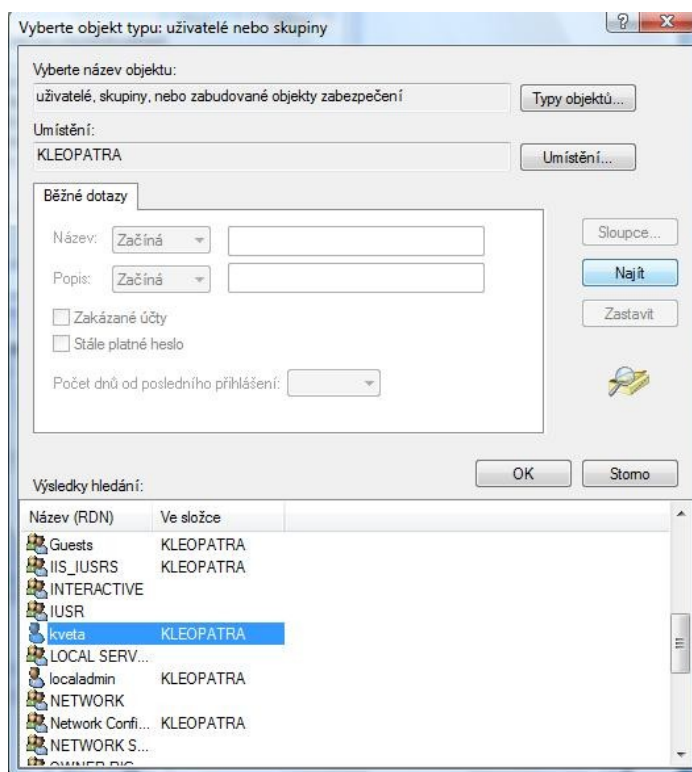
Vyberte objekt typu: uživatelé nebo skupiny

?

X

Vyberte název objektu:

uživatelé, skupiny, nebo zabudované objekty zabezpečení

Typy objektů...

Umístění:

KLEOPATRA

Umístění...

Běžné dotazy

Název: Začíná

Popis: Začíná

Zakázané účty

Stále platné heslo

Počet dnů od posledního přihlášení:

Sloupce...

Najít

Zastavit

OK

Storno

Výsledky hledání:

| Název (RDN) | Ve složce |
|---|---|
| Guests | KLEOPATRA |
| IIS_IUSRS | KLEOPATRA |
| INTERACTIVE | |
| IUSR | |
| kveta | KLEOPATRA |
| LOCAL SERV... | |
| localadmin | KLEOPATRA |
| NETWORK | |
| Network Confi... | KLEOPATRA |
| NETWORK S... | |
| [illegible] | |